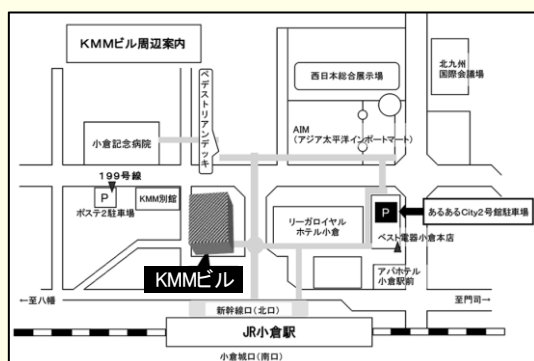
KMMビル周辺案内

ペデストリアンデッキ

西日本総合展示場

北九州
国際会議場

小倉記念病院

AIM
(アジア太平洋インポートマート)

199号線

P

KMM別館

ポステ2駐車場

リーガロイヤル
ホテル小倉

P

あるあるCity2号館駐車場

ベスト電器小倉本店

KMMビル

アパホテル
小倉駅前

←至八幡

至門司→

新幹線口(北口)

JR小倉駅

小倉城口(南口)